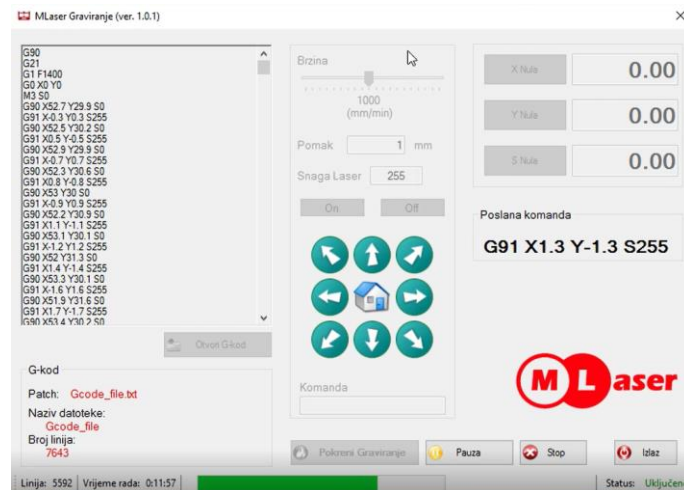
MLaser Graviranje (ver. 1.0.1)

G90
G21
G1 F1400
G0 X0 Y0
M3 S0
G90 X52.7 Y29.9 S0
G91 X-0.3 Y0.3 S255
G90 X52.5 Y30.2 S0
G91 X0.5 Y-0.5 S255
G90 X52.9 Y29.9 S0
G91 X-0.7 Y0.7 S255
G90 X52.3 Y30.6 S0
G91 X0.8 Y-0.8 S255
G90 X53 Y30 S0
G91 X-0.9 Y0.9 S255
G90 X52.2 Y30.9 S0
G91 X1.1 Y-1.1 S255
G90 X53.1 Y30.1 S0
G91 X-1.2 Y1.2 S255
G90 X52 Y31.3 S0
G91 X1.4 Y-1.4 S255
G90 X53.3 Y30.1 S0
G91 X-1.6 Y1.6 S255
G90 X51.9 Y31.6 S0
G91 X1.7 Y-1.7 S255
G90 X53.4 Y30.2 S0

Otvori G-kod

G-kod
Patch: Gcode_file.txt
Naziv datoteke:
Gcode_file
Broj linija:
7643

Brzina
1000
(mm/min)
Pomak 1 mm
Snaga Laser 255
On Off

Komanda

X Nula 0.00
Y Nula 0.00
S Nula 0.00

Poslana komanda
G91 X1.3 Y-1.3 S255

MLaser

Pokreni Graviranje
Pauza
Stop
Izlaz

Linija: 5592 | Vrijeme rada: 0:11:57
Status: Uključen